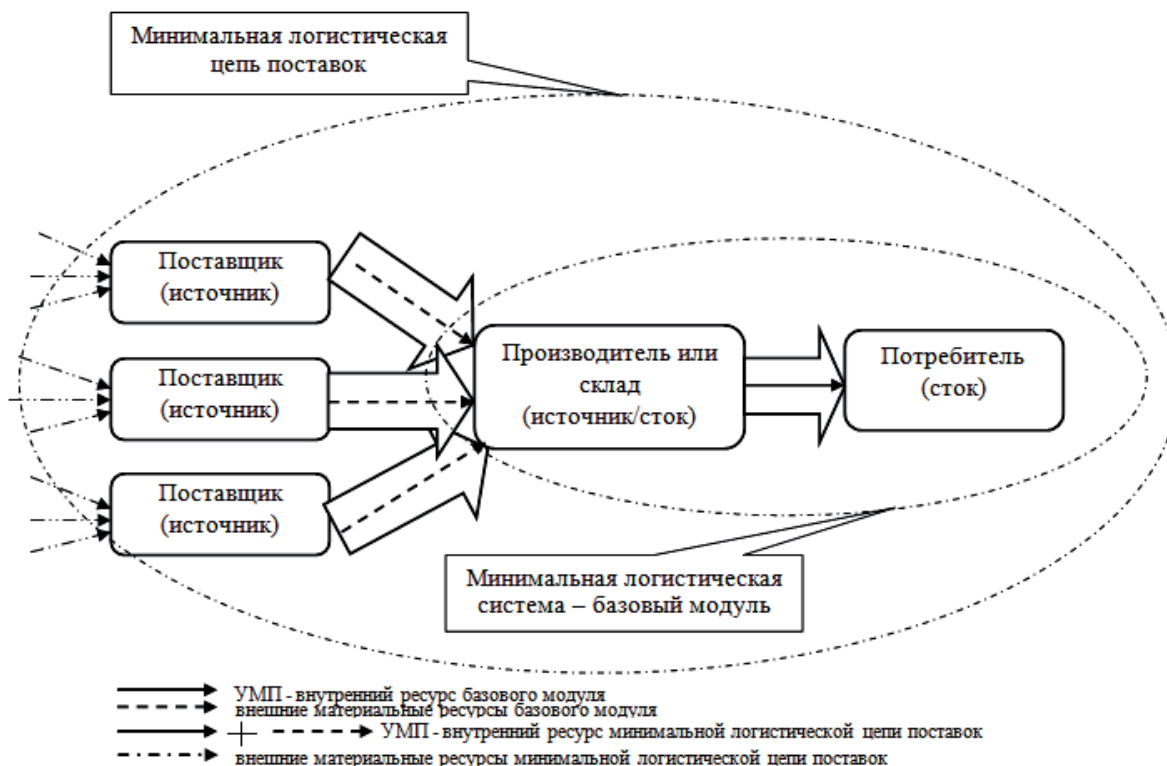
Минимальная логистическая цепь поставок

Поставщик (источник)

Поставщик (источник)

Поставщик (источник)

Производитель или склад (источник/сток)

Потребитель (сток)

Минимальная логистическая система – базовый модуль

УМП - внутренний ресурс базового модуля
внешние материальные ресурсы базового модуля
УМП - внутренний ресурс минимальной логистической цепи поставок
внешние материальные ресурсы минимальной логистической цепи поставок